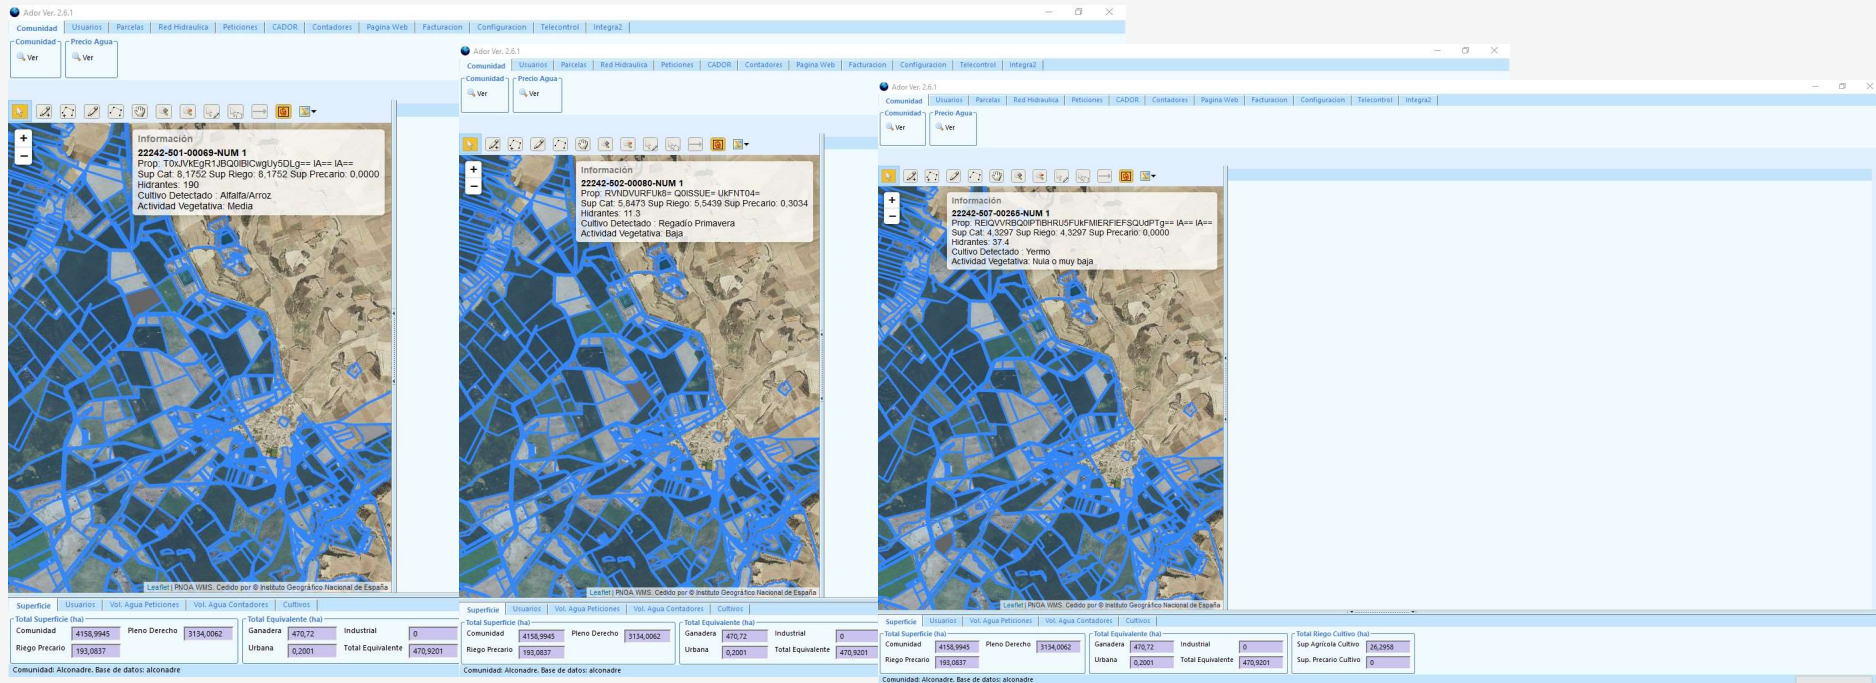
Ador Ver. 2.6.1

Comunidad | Usuarios | Parcelas | Red Hidraulica | Peticiones | CADOR | Contadores | Pagina Web | Facturacion | Configuracion | Telecontrol | Integra2

Comunidad
Ver
Precio Agua
Ver

+
−

Información
22242-501-00069-NUM 1
Prop: T0xJVkEgR1JBQ0lBICwgUy5DLg== IA== IA==
Sup Cat: 8,1752 Sup Riego: 8,1752 Sup Precario: 0,0000
Hidrantes: 190
Cultivo Detectado : Alfalfa/Arroz
Actividad Vegetativa: Media

Leaflet | PNOA WMS. Cedido por © Instituto Geográfico Nacional de España

Superficie | Usuarios | Vol. Agua Peticiones | Vol. Agua Contadores | Cultivos

Total Superficie (ha)
Comunidad 4158,9945
Pleno Derecho 3134,0062
Riego Precario 193,0837

Total Equivalente (ha)
Ganadera 470,72
Industrial 0
Urbana 0,2001
Total Equivalente 470,9201

Comunidad: Alconadre. Base de datos: alconadre

Ador Ver. 2.6.1

Comunidad | Usuarios | Parcelas | Red Hidraulica | Peticiones | CADOR | Contadores | Pagina Web | Facturacion | Configuracion | Telecontrol | Integra2

Comunidad
Ver
Precio Agua
Ver

+
−

Información
22242-502-00080-NUM 1
Prop: RVNDVURFUk8= Q0ISSUE= UkFNT04=
Sup Cat: 5,8473 Sup Riego: 5,5439 Sup Precario: 0,3034
Hidrantes: 11.3
Cultivo Detectado : Regadío Primavera
Actividad Vegetativa: Baja

Leaflet | PNOA WMS. Cedido por © Instituto Geográfico Nacional de España

Superficie | Usuarios | Vol. Agua Peticiones | Vol. Agua Contadores | Cultivos

Total Superficie (ha)
Comunidad 4158,9945
Pleno Derecho 3134,0062
Riego Precario 193,0837

Total Equivalente (ha)
Ganadera 470,72
Industrial 0
Urbana 0,2001
Total Equivalente 470,9201

Comunidad: Alconadre. Base de datos: alconadre

Ador Ver. 2.6.1

Comunidad | Usuarios | Parcelas | Red Hidraulica | Peticiones | CADOR | Contadores | Pagina Web | Facturacion | Configuracion | Telecontrol | Integra2

Comunidad
Ver
Precio Agua
Ver

+
−

Información
22242-507-00265-NUM 1
Prop: REIQVVRBQ0lPTiBHRU5FUkFMIERFIEFSQUdPTg== IA== IA==
Sup Cat: 4,3297 Sup Riego: 4,3297 Sup Precario: 0,0000
Hidrantes: 37.4
Cultivo Detectado : Yermo
Actividad Vegetativa: Nula o muy baja

Leaflet | PNOA WMS. Cedido por © Instituto Geográfico Nacional de España

Superficie | Usuarios | Vol. Agua Peticiones | Vol. Agua Contadores | Cultivos

Total Superficie (ha)
Comunidad 4158,9945
Pleno Derecho 3134,0062
Riego Precario 193,0837

Total Equivalente (ha)
Ganadera 470,72
Industrial 0
Urbana 0,2001
Total Equivalente 470,9201

Total Riego Cultivo (ha)
Sup Agrícola Cultivo 26,2958
Sup. Precario Cultivo 0

Comunidad: Alconadre. Base de datos: alconadre